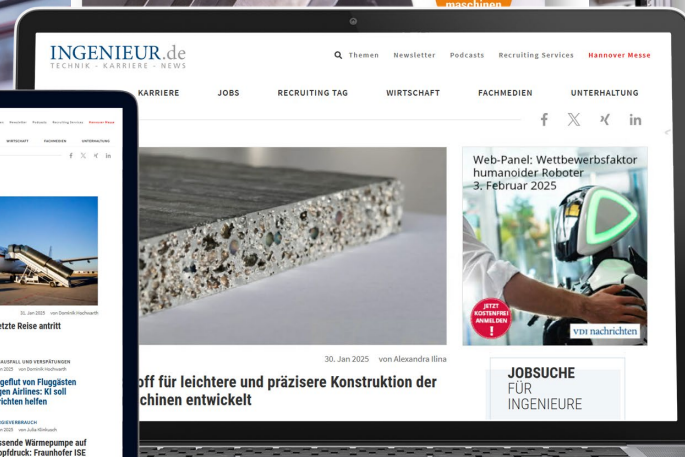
maschinen

INGENIEUR.de
TECHNIK · KARRIERE · NEWS

Themen Newsletter Podcasts Recruiting Services Hannover Messe

KARRIERE JOBS RECRUITING TAG WIRTSCHAFT FACHMEDIEN UNTERHALTUNG

Web-Panel: Wettbewerbsfaktor humanoider Roboter
3. Februar 2025

JETZT KOSTENFREI ANMELDEN
VDI nachrichten

30. Jan 2025 von Alexandra Ilina

off für leichtere und präzisere Konstruktion der
schinen entwickelt

JOBSUCHE
FÜR
INGENIEURE

Newsletter Podcasts Recruiting Services Hannover Messe

WIRTSCHAFT FACHMEDIEN UNTERHALTUNG

31. Jan 2025 von Dominik Hochwarth
letzte Reise antritt

AUSFALL UND VERSPÄTUNGEN
von Dominik Hochwarth
geflut von Fluggästen
gen Airlines: KI soll
richten helfen

DIEVERBRAUCH
von Julia Klinkusch
essende Wärmepumpe auf
opfdruck: Fraunhofer ISE